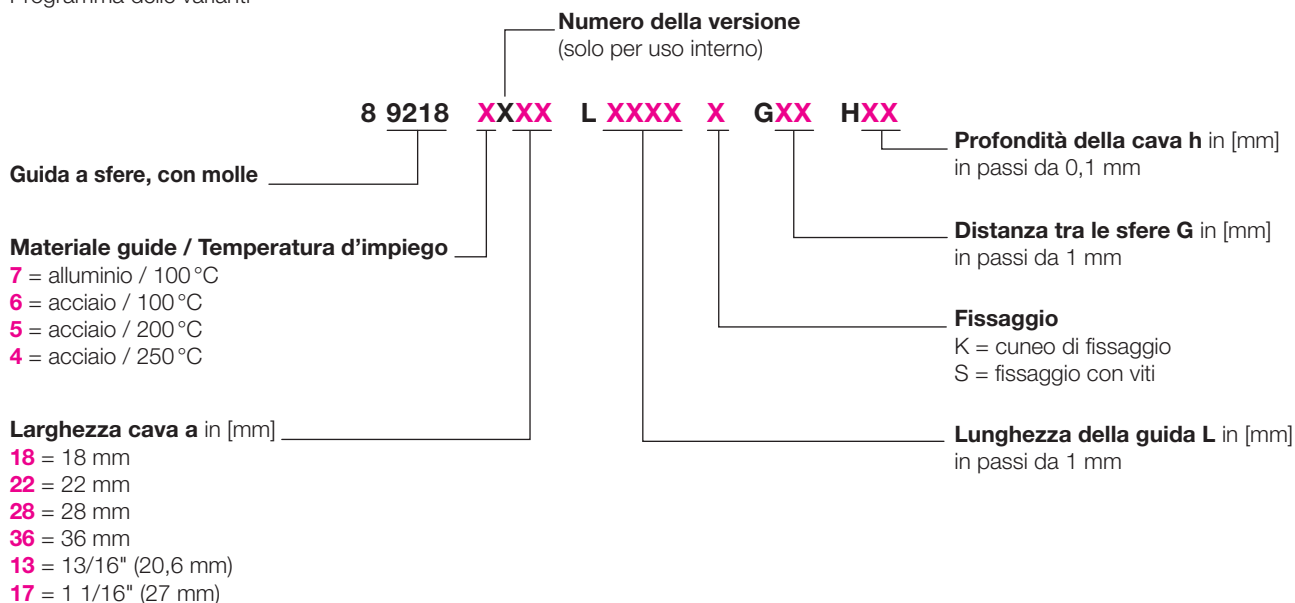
Programma delle varianti

Numero della versione
(solo per uso interno)

8 9218 XXXX L XXXX X GXX HXX

Guida a sfere, con molle

Materiale guide / Temperatura d'impiego
7 = alluminio / 100 °C
6 = acciaio / 100 °C
5 = acciaio / 200 °C
4 = acciaio / 250 °C

Larghezza cava a in [mm]
18 = 18 mm
22 = 22 mm
28 = 28 mm
36 = 36 mm
13 = 13/16" (20,6 mm)
17 = 1 1/16" (27 mm)

Profondità della cava h in [mm]
in passi da 0,1 mm

Distanza tra le sfere G in [mm]
in passi da 1 mm

Fissaggio
K = cuneo di fissaggio
S = fissaggio con viti

Lunghezza della guida L in [mm]
in passi da 1 mm